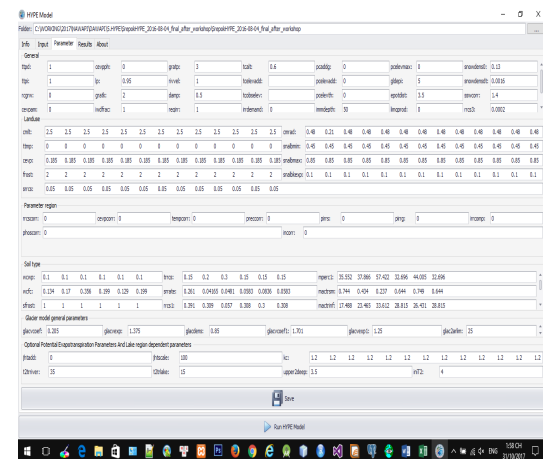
HYPE Model

Folder: C:\WORKING\2017\NAVAR\FD\AWAP\IS HYPE\NepalHYPE_2016-08-04_final_after_workshop\NepalHYPE_2016-08-04_final_after_workshop

Info Input Parameter Results About

General

| ttpd: | 1 | cevpph: | 0 | gratp: | 3 | tcalt: | 0.6 | pcaddg: | 0 | pcelevmax: | 0 | snowdensdt: | 0.13 |
|---|---|---|---|---|---|---|---|---|---|---|---|---|---|
| ttpi: | 1 | lp: | 0.95 | rrcs: | 1 | tcelevadd: | | pcelevadd: | 0 | gldepi: | 5 | snowdens0: | 0.0016 |
| rcgrw: | 0 | gratk: | 2 | damp: | 0.5 | tcobselev: | | pcelevth: | 0 | epotdist: | 3.5 | sswcorr: | 1.4 |
| cevpam: | 0 | iwdfrac: | 1 | rrcs: | 1 | mdenwd: | 0 | immdepth: | 50 | limqprod: | 0 | rrcs3: | 0.0002 |

Landuse

cmlt: 2.5 2.5 2.5 2.5 2.5 2.5 2.5 2.5 2.5 2.5 2.5 2.5 2.5 | cmrad: 0.48 0.21 0.48 0.48 0.48 0.48 0.48 0.48 0.48 0.48 0.48 0.48 0.48
ttmp: 0 0 0 0 0 0 0 0 0 0 0 0 0 | snalbmin: 0.45 0.45 0.45 0.45 0.45 0.45 0.45 0.45 0.45 0.45 0.45 0.45 0.45
cevp: 0.185 0.185 0.185 0.185 0.185 0.185 0.185 0.185 0.185 0.185 0.185 0.185 0.185 | snalbmax: 0.85 0.85 0.85 0.85 0.85 0.85 0.85 0.85 0.85 0.85 0.85 0.85 0.85
frost: 2 2 2 2 2 2 2 2 2 2 2 2 2 | snalbkexp: 0.1 0.1 0.1 0.1 0.1 0.1 0.1 0.1 0.1 0.1 0.1 0.1 0.1
srrcs: 0.05 0.05 0.05 0.05 0.05 0.05 0.05 0.05 0.05 0.05 0.05 0.05

Parameter region

rrcscorr: 0 cevpcorr: 0 tempcorr: 0 preccorr: 0 pirrs: 0 pirrg: 0 lrrcomp: 0
phoscorr: 0 incorr: 0

Soil type

wcwp: 0.1 0.1 0.1 0.1 0.1 0.1 | frrcs: 0.15 0.2 0.3 0.15 0.15 0.15 | mperc1: 35.552 37.866 57.422 32.696 44.005 32.696
wcfc: 0.134 0.17 0.156 0.199 0.129 0.199 | rrcte: 0.261 0.04165 0.0481 0.0583 0.0836 0.0583 | mactrsm: 0.744 0.434 0.237 0.644 0.748 0.644
sfrost: 1 1 1 1 1 1 | rrcs2: 0.391 0.309 0.057 0.308 0.3 0.308 | mactrinf: 17.488 23.463 33.612 28.815 26.431 28.815

Glacier model general parameters

glacvcoef: 0.205 glacvexp: 1.375 glacdens: 0.85 glacvcoef1: 1.701 glacvexp1: 1.25 glac2arlim: 25

Optional Potential Evapotranspiration Parameters And Lake region dependent parameters

jhtadd: 0 jhtscale: 100 kc: 1.2 1.2 1.2 1.2 1.2 1.2 1.2 1.2 1.2 1.2 1.2 1.2
t2mriver: 25 t2lake: 15 upper2deep: 3.5 init2: 4

Save

Run HYPE Model

ENG 7:58 CH 31/10/2017